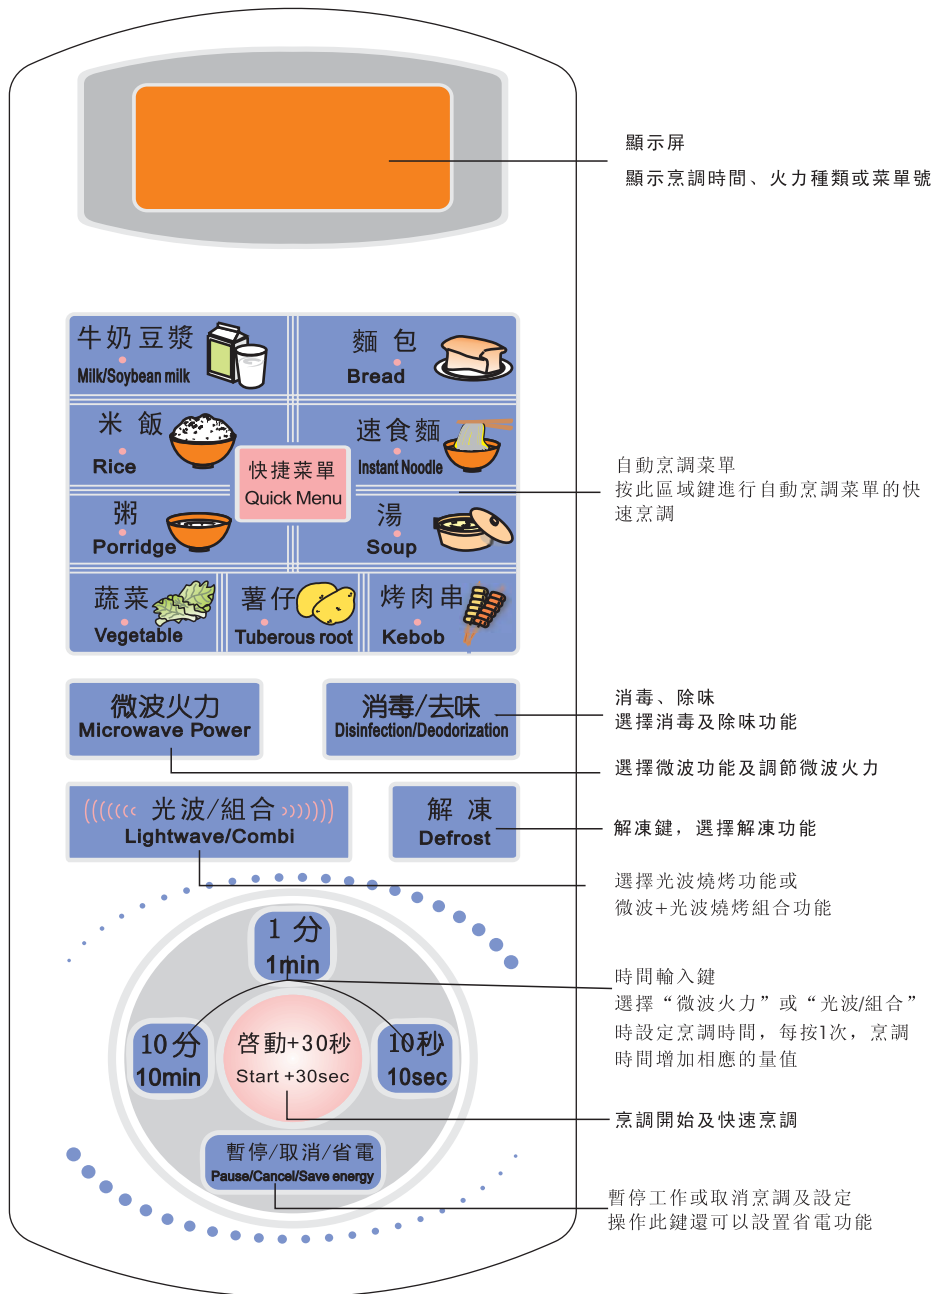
顯示屏
顯示烹調時間、火力種類或菜單號

牛奶豆漿
Milk/Soybean milk

麵 包
Bread

米 飯
Rice

速食麵
Instant Noodle

快捷菜單
Quick Menu

粥
Porridge

湯
Soup

蔬菜
Vegetable

薯仔
Tuberous root

烤肉串
Kebob

自動烹調菜單
按此區域鍵進行自動烹調菜單的快速烹調

微波火力
Microwave Power

消毒/去味
Disinfection/Deodorization

消毒、除味
選擇消毒及除味功能

選擇微波功能及調節微波火力

光波/組合
Lightwave/Combi

解 凍
Defrost

解凍鍵，選擇解凍功能

選擇光波燒烤功能或
微波+光波燒烤組合功能

1 分
1min

10分
10min

啓動+30秒
Start +30sec

10秒
10sec

時間輸入鍵
選擇“微波火力”或“光波/組合”時設定烹調時間，每按1次，烹調時間增加相應的量值

烹調開始及快速烹調

暫停/取消/省電
Pause/Cancel/Save energy

暫停工作或取消烹調及設定
操作此鍵還可以設置省電功能